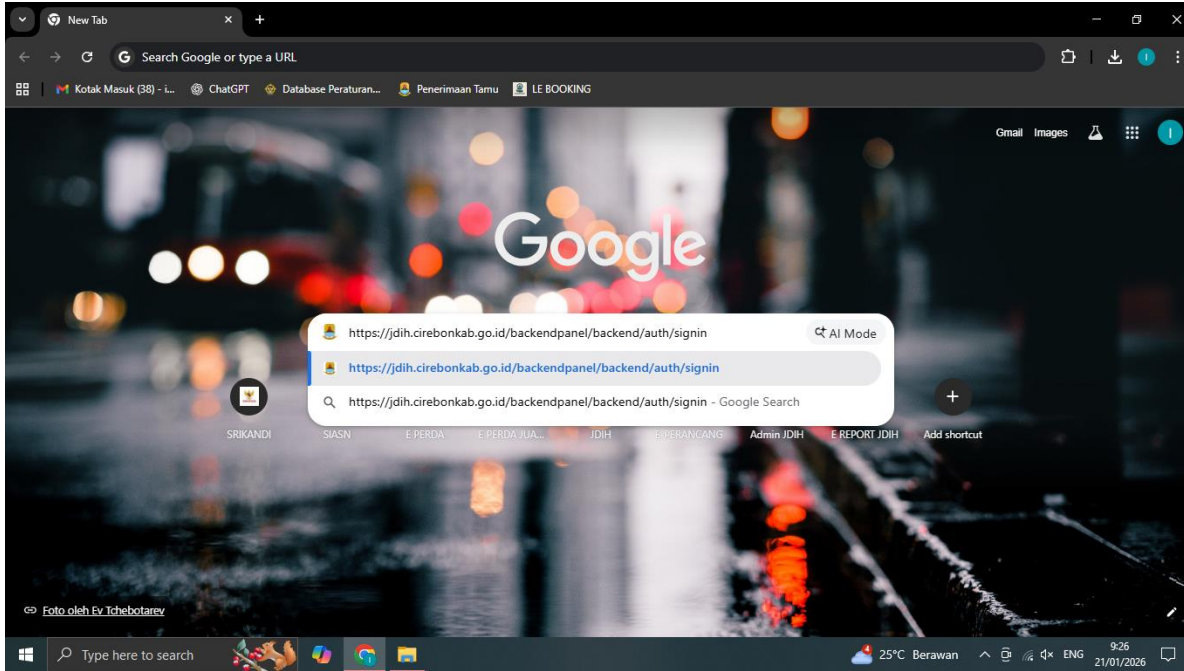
New Tab

Search Google or type a URL

Kotak Masuk (38) - i... ChatGPT Database Peraturan... Penerimaan Tamu LE BOOKING

Gmail Images

I

Google

https://jdih.cirebonkab.go.id/backendpanel/backend/auth/signin AI Mode

https://jdih.cirebonkab.go.id/backendpanel/backend/auth/signin

https://jdih.cirebonkab.go.id/backendpanel/backend/auth/signin - Google Search

SRIKANDI SIASN E PERDA E PERDA JUA... JDIH E PERANCANG Admin JDIH E REPORT JDIH Add shortcut

Foto oleh Ev Tchebotarev

Type here to search

25°C Berawan ENG 9:26 21/01/2026